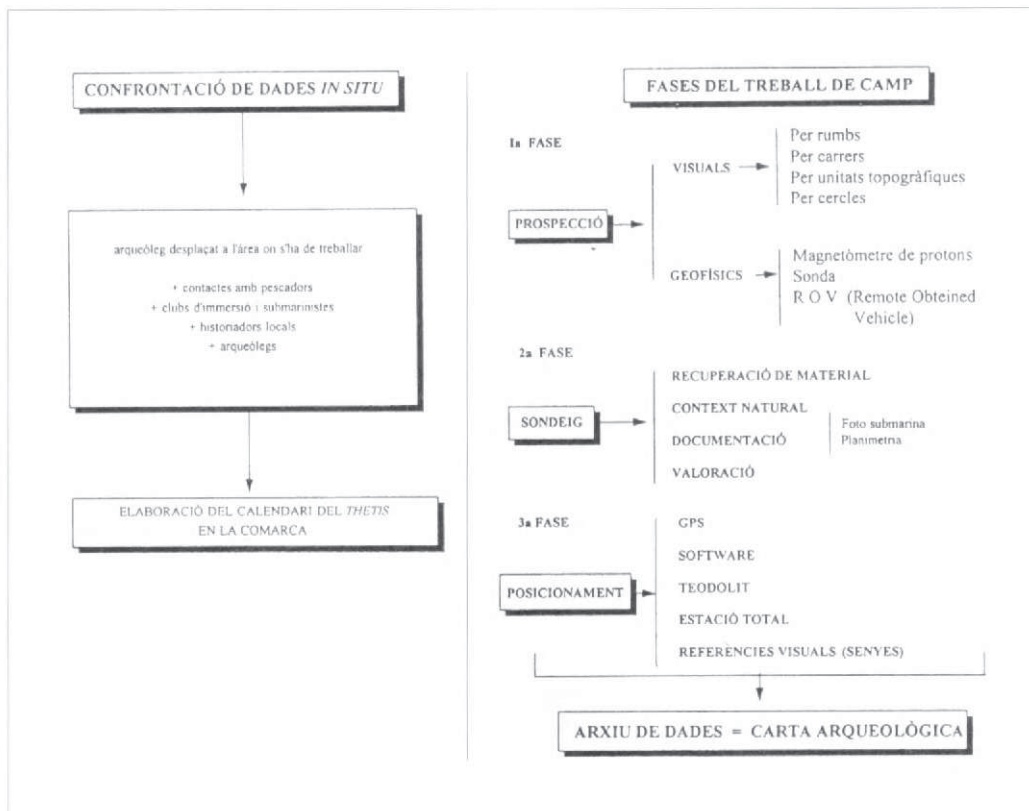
CONFRONTACIÓ DE DADES *IN SITU*

arqueòleg desplaçat a l'àrea on s'ha de treballar

+ contactes amb pescadors
+ clubs d'immersió i submarinistes
+ historiadors locals
+ arqueòlegs

ELABORACIÓ DEL CALENDARI DEL *THETIS* EN LA COMARCA

FASES DEL TREBALL DE CAMP

1a FASE

PROSPECCIÓ

VISUALS

Per rumbs
Per carrers
Per unitats topogràfiques
Per cercles

GEOFÍSICS

Magnetòmetre de protons
Sonda
R O V (Remote Obteined Vehicle)

2a FASE

SONDEIG

RECUPERACIÓ DE MATERIAL
CONTEXT NATURAL
DOCUMENTACIÓ
VALORACIÓ

Foto submarina
Planimetria

3a FASE

POSICIONAMENT

GPS
SOFTWARE
TEODOLIT
ESTACIÓ TOTAL
REFERENCIES VISUALS (SENYES)

ARXIU DE DADES = CARTA ARQUEOLÒGICA